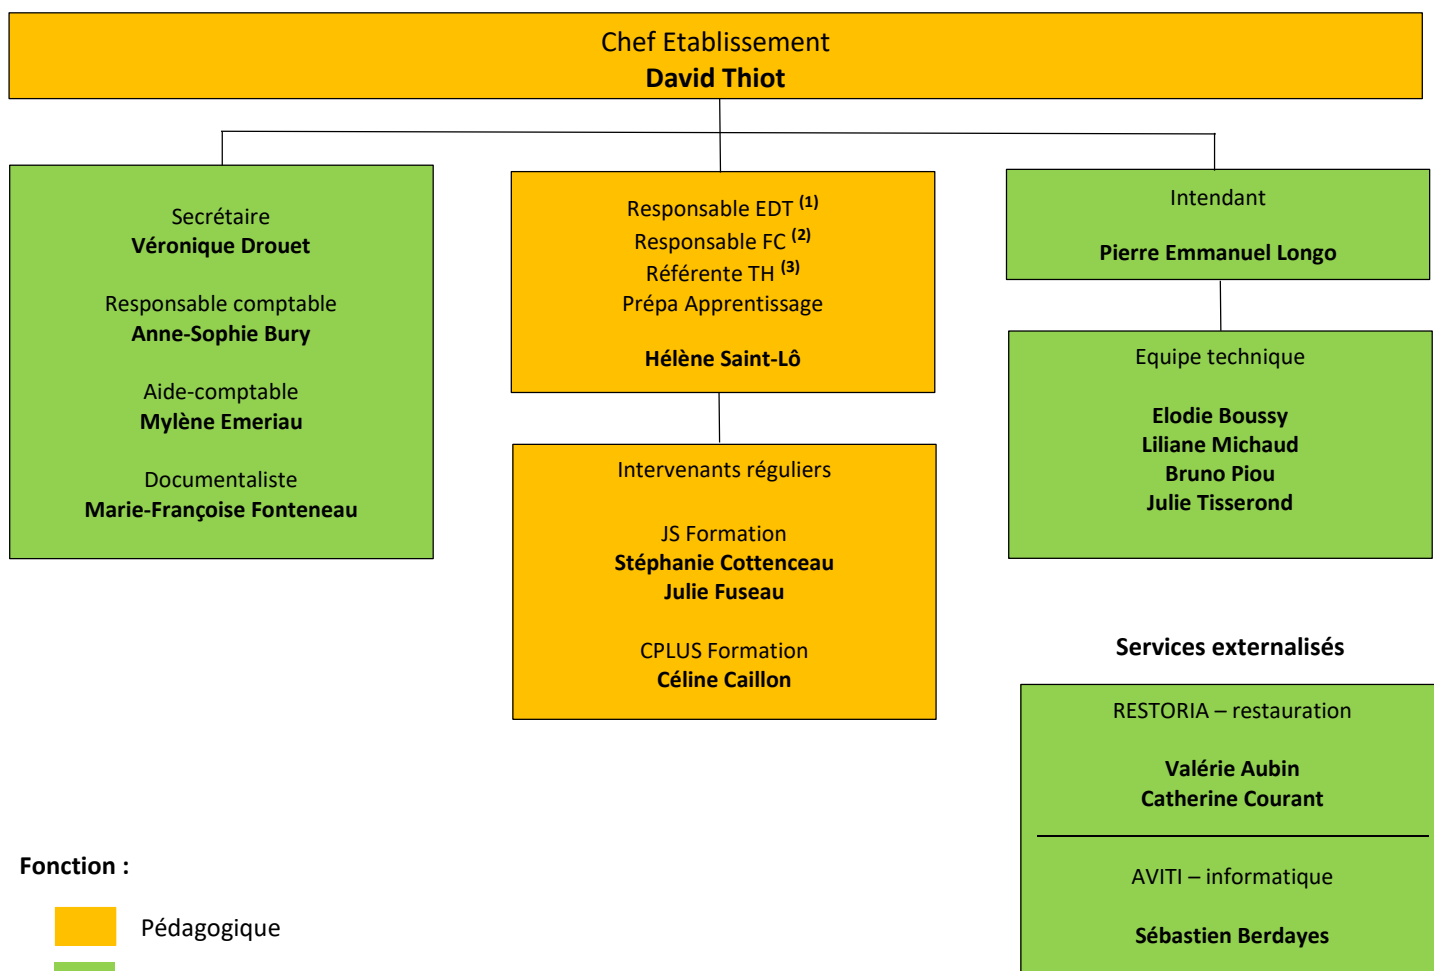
Chef Etablissement
**David Thiot**

Secrétaire
**Véronique Drouet**

Responsable comptable
**Anne-Sophie Bury**

Aide-comptable
**Mylène Emeriau**

Documentaliste
**Marie-Françoise Fonteneau**

Responsable EDT $^{(1)}$
Responsable FC $^{(2)}$
Référente TH $^{(3)}$
Prépa Apprentissage

**Hélène Saint-Lô**

Intervenants réguliers

JS Formation
**Stéphanie Cottenceau**
**Julie Fuseau**

CPLUS Formation
**Céline Caillon**

Intendant

**Pierre Emmanuel Longo**

Equipe technique

**Elodie Boussy**
**Liliane Michaud**
**Bruno Piou**
**Julie Tisserond**

**Services externalisés**

RESTORIA – restauration

**Valérie Aubin**
**Catherine Courant**

AVITI – informatique

**Sébastien Berdayes**

**Fonction :**

Pédagogique